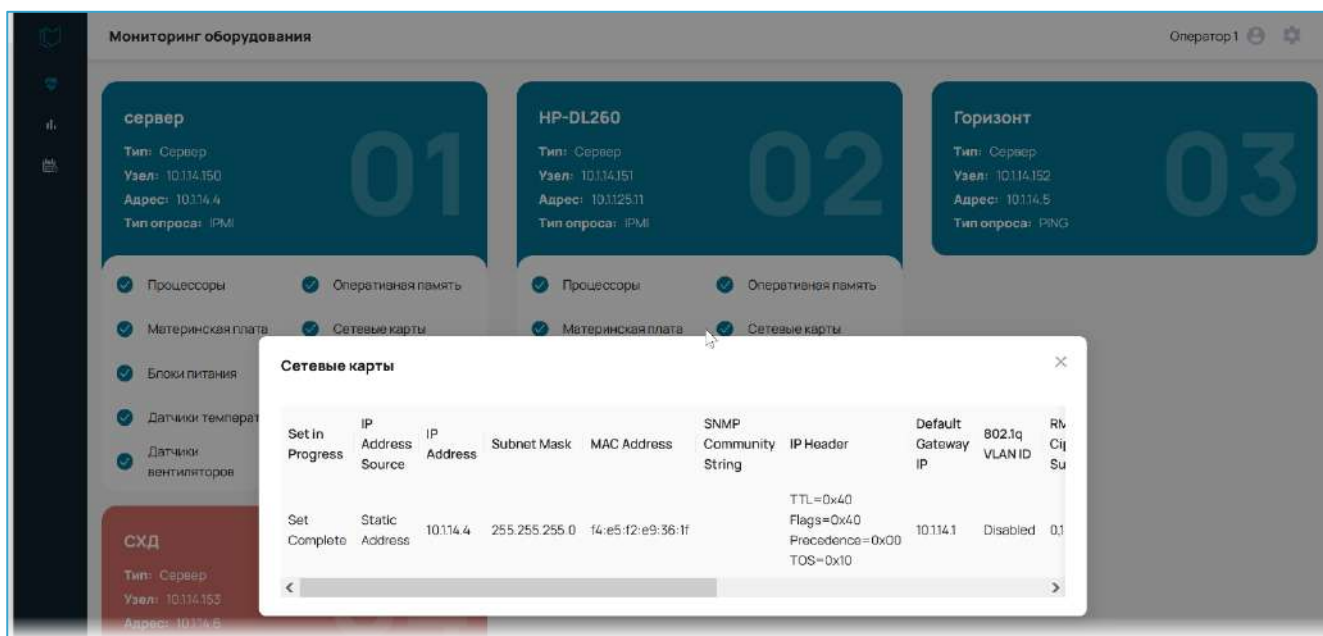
Мониторинг оборудования

Оператор1

сервер
Тип: Сервер
Узел: 10.114.150
Адрес: 10.114.4
Тип опроса: IPMI
01

HP-DL260
Тип: Сервер
Узел: 10.114.151
Адрес: 10.1125.11
Тип опроса: IPMI
02

Горизонт
Тип: Сервер
Узел: 10.114.152
Адрес: 10.114.5
Тип опроса: PING
03

Процессоры
Оперативная память
Материнская плата
Сетевые карты
Блоки питания
Датчики температ
Датчики вентиляторов

Процессоры
Оперативная память
Материнская плата
Сетевые карты

СХД
Тип: Сервер
Узел: 10.114.153
Адрес: 10.114.6

Сетевые карты

| Set in Progress | IP Address Source | IP Address | Subnet Mask | MAC Address | SNMP Community String | IP Header | Default Gateway IP | 802.1q VLAN ID | RM Ci Su |
|---|---|---|---|---|---|---|---|---|---|
| Set Complete | Static Address | 10.114.4 | 255.255.255.0 | f4:e5:f2:e9:36:1f | | TTL=0x40 Flags=0x40 Precedence=0x00 TOS=0x10 | 10.114.1 | Disabled | 0,1 |